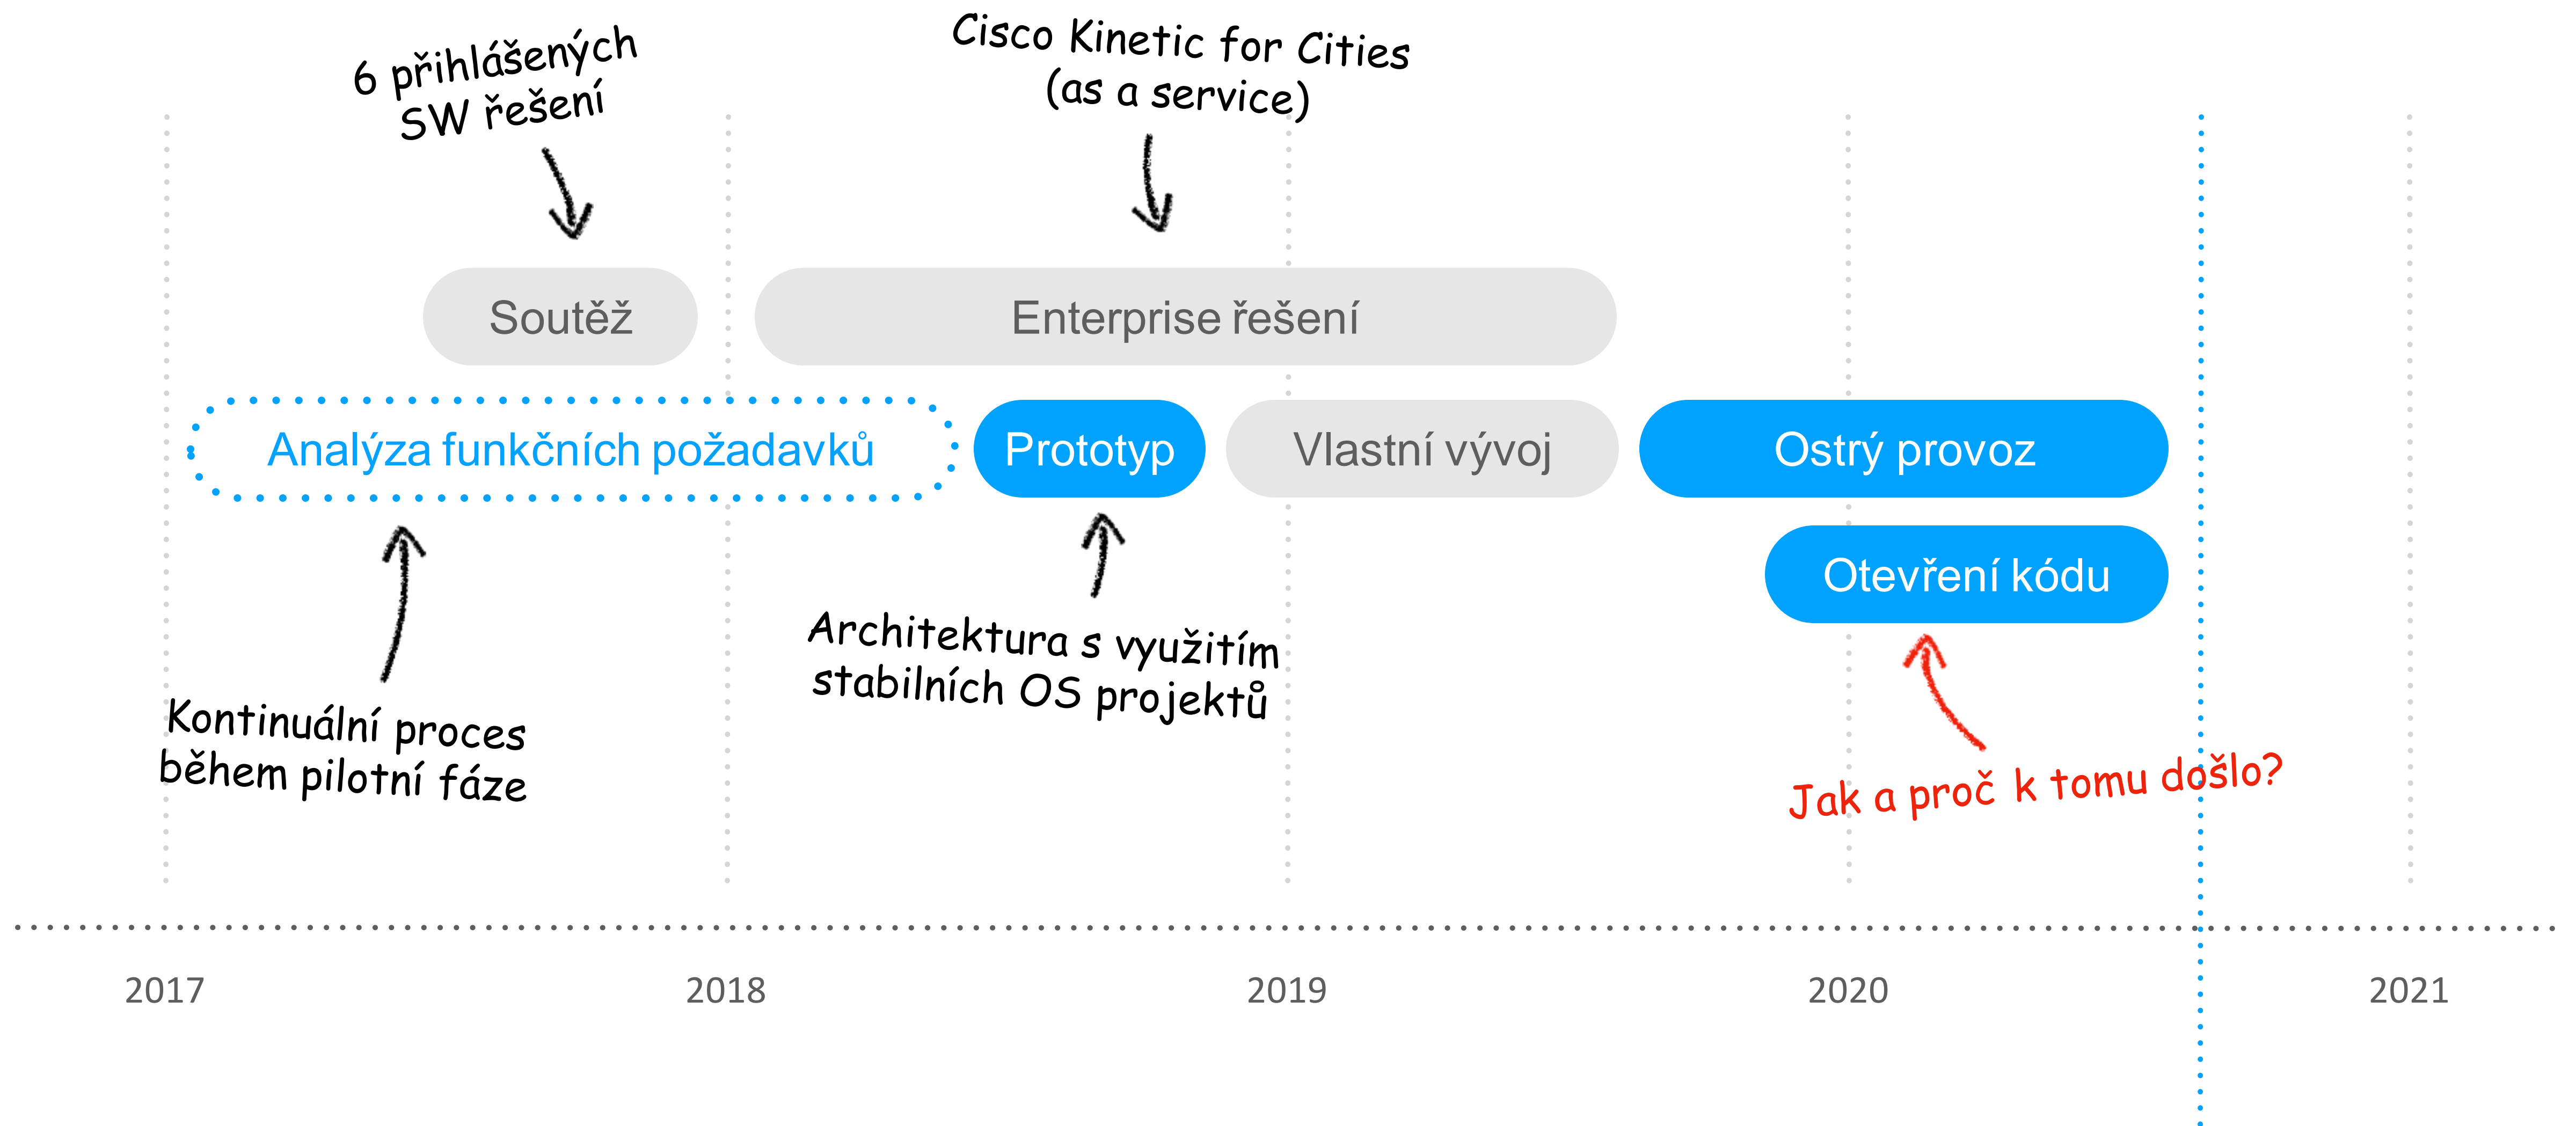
6 přihlášených SW řešení

Cisco Kinetic for Cities (as a service)

Soutěž

Enterprise řešení

Analýza funkčních požadavků

Prototyp

Vlastní vývoj

Ostrý provoz

Otevření kódu

Architektura s využitím stabilních OS projektů

Kontinuální proces během pilotní fáze

Jak a proč k tomu došlo?

2017

2018

2019

2020

2021